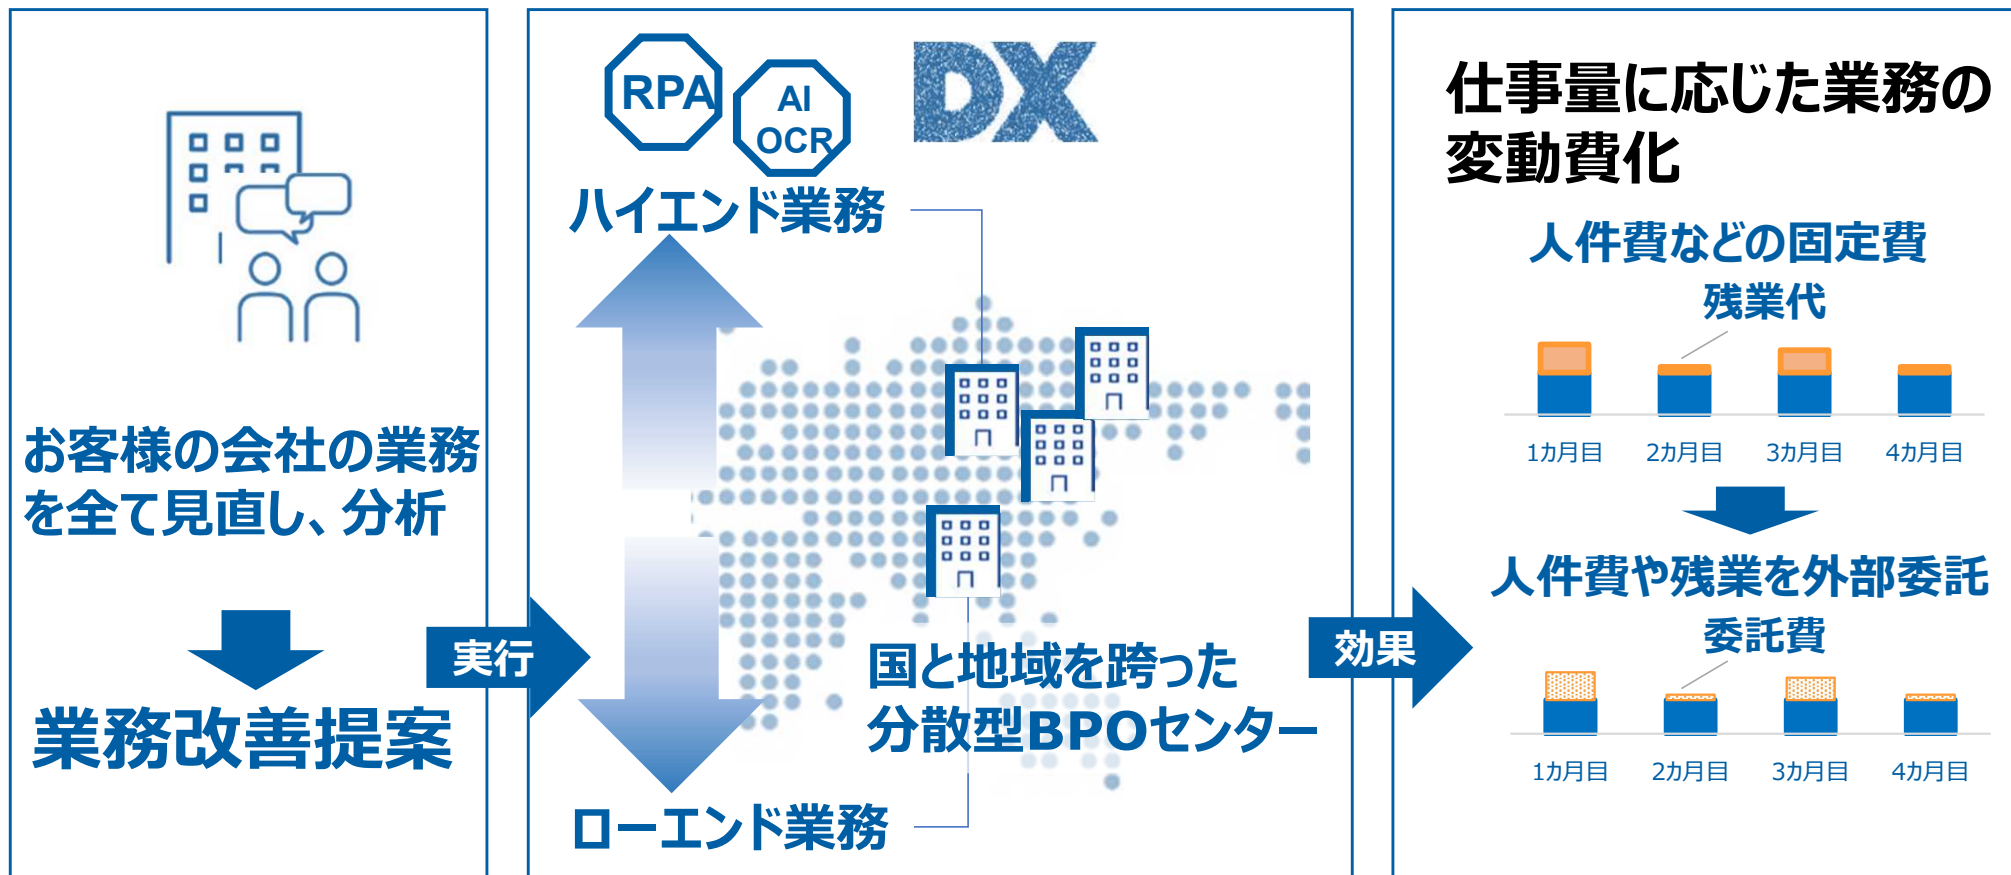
お客様の会社の業務を全て見直し、分析

業務改善提案

実行

RPA

AI OCR

DX

ハイエンド業務

国と地域を跨った分散型BPOセンター

ローエンド業務

効果

仕事量に応じた業務の変動費化

人件費などの固定費

残業代

1カ月目 2カ月目 3カ月目 4カ月目

人件費や残業を外部委託

委託費

1カ月目 2カ月目 3カ月目 4カ月目